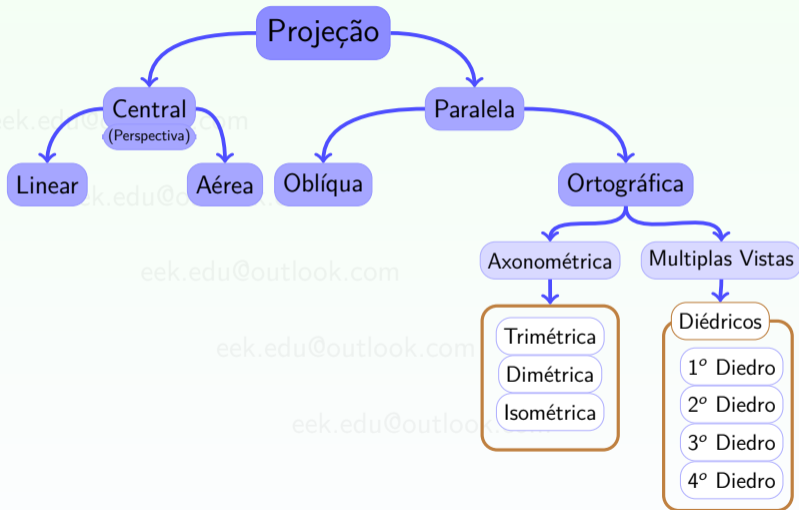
Projeção

Central
(Perspectiva)

Paralela

Linear

Aérea

Oblíqua

Ortográfica

Axonométrica

Multiplas Vistas

Trimétrica
Dimétrica
Isométrica

Diédricos
$1^o$ Diedro
$2^o$ Diedro
$3^o$ Diedro
$4^o$ Diedro

eek.edu@outlook.com
eek.edu@outlook.com
eek.edu@outlook.com
eek.edu@outlook.com
eek.edu@outlook.com